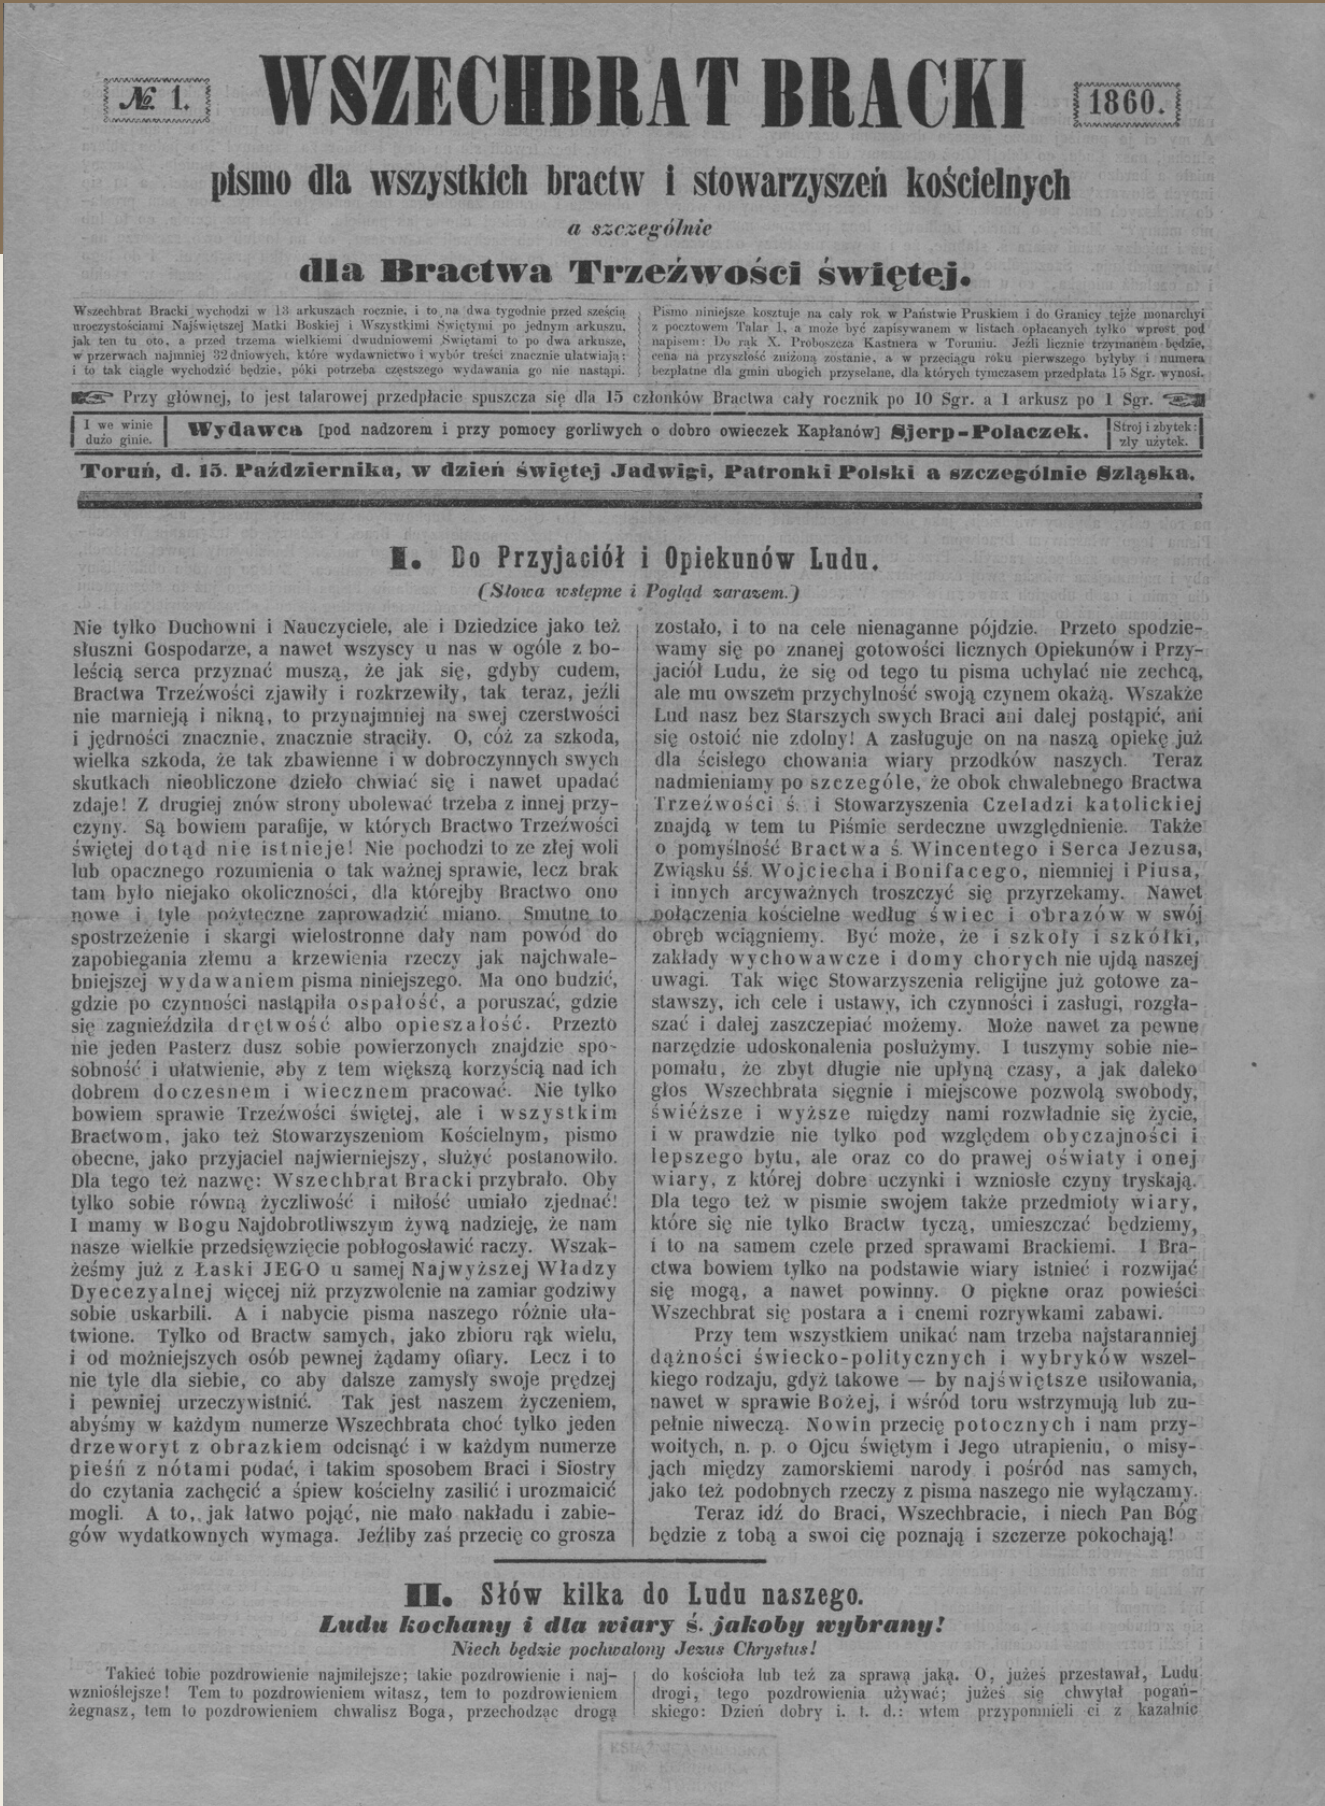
№ 1.

WSZECHBRAT BRACKI

1860.

pismo dla wszystkich bractw i stowarzyszeń kościelnych

a szczególnie

dla Bractwa Trzeźwości świętej.

Wszechbrat Bracki wychodzi w 13 arkuszach rocznie, i to na dwa tygodnie przed sześcią uroczystościami Najświętszej Matki Boskiej i Wszystkimi Świętymi po jednym arkuszu, jak ten tu oto, a przed trzema wielkiemi dwudniowemi Świętami to po dwa arkusze, w przerwach najmniej 32dniowych, które wydawnictwo i wybór treści znacznie ułatwiają; i to tak ciągle wychodzić będzie, póki potrzeba częstszego wydawania go nie nastąpi.

Pismo niniejsze kosztuje na cały rok w Państwie Pruskiem i do Granicy tejże monarchyi z pocztowem Talar 1, a może być zapisywanem w listach opłacanych tylko wprost pod napisem: Do rąk X. Proboszcza Kastnera w Toruniu. Jeźli licznie trzymanem będzie, cena na przyszłość zniżoną zostanie, a w przeciągu roku pierwszego byłyby i numera bezpłatne dla gmin ubogich przysełane, dla których tymczasem przedpłata 15 Sgr. wynosi.

Przy głównej, to jest talarowej przedpłacie spuszcza się dla 15 członków Bractwa cały rocznik po 10 Sgr. a 1 arkusz po 1 Sgr.

I we winie dużo ginie. | Wydawca [pod nadzorem i przy pomocy gorliwych o dobro owieczek Kapłanów] Sjerp-Polaczek. | Strój i zbytek: zły użytek.

Toruń, d. 15. Października, w dzień świętej Jadwigi, Patronki Polski a szczególnie Szląska.

I. Do Przyjaciół i Opiekunów Ludu.

(Słowa wstępne i Pogląd zarazem.)

Nie tylko Duchowni i Nauczyciele, ale i Dziedzice jako też słuszni Gospodarze, a nawet wszyscy u nas w ogóle z boleścią serca przyznać muszą, że jak się, gdyby cudem, Bractwa Trzeźwości zjawiły i rozkrzewiły, tak teraz, jeźli nie marnieją i nikną, to przynajmniej na swej czerstwości i jędrności znacznie, znacznie straciły. O, cóż za szkoda, wielka szkoda, że tak zbawienne i w dobroczynnych swych skutkach nieobliczone dzieło chwiać się i nawet upadać zdaje! Z drugiej znów strony ubolewać trzeba z innej przyczyny. Są bowiem parafije, w których Bractwo Trzeźwości świętej dotąd nie istnieje! Nie pochodzi to ze złej woli lub opacznego rozumienia o tak ważnej sprawie, lecz brak tam było niejako okoliczności, dla którejby Bractwo ono nowe i tyle pożyteczne zaprowadzić miano. Smutne to spostrzeżenie i skargi wielostronne dały nam powód do zapobiegania złemu a krzewienia rzeczy jak najchwalebniejszej wydawaniem pisma niniejszego. Ma ono budzić, gdzie po czynności nastąpiła ospałość, a poruszać, gdzie się zagnieździła drętwość albo opieszałość. Przezto nie jeden Pasterz dusz sobie powierzonych znajdzie sposobność i ułatwienie, aby z tem większą korzyścią nad ich dobrem doczesnem i wiecznem pracować. Nie tylko bowiem sprawie Trzeźwości świętej, ale i wszystkim Bractwom, jako też Stowarzyszeniom Kościelnym, pismo obecne, jako przyjaciel najwierniejszy, służyć postanowiło. Dla tego też nazwę: Wszechbrat Bracki przybrało. Oby tylko sobie równą życzliwość i miłość umiało zjednać! I mamy w Bogu Najdobrotliwszym żywą nadzieję, że nam nasze wielkie przedsięwzięcie pobłogosławić raczy. Wszakżeśmy już z Łaski JEGO u samej Najwyższej Władzy Dyecezyalnej więcej niż przyzwolenie na zamiar godziwy sobie uskarbili. A i nabycie pisma naszego różnie ułatwione. Tylko od Bractw samych, jako zbioru rąk wielu, i od możniejszych osób pewnej żądamy ofiary. Lecz i to nie tyle dla siebie, co aby dalsze zamysły swoje prędzej i pewniej urzeczywistnić. Tak jest naszem życzeniem, abyśmy w każdym numerze Wszechbrata choć tylko jeden drzeworyt z obrazkiem odcisnąć i w każdym numerze pieśń z nótami podać, i takim sposobem Braci i Siostry do czytania zachęcić a śpiew kościelny zasilić i urozmaicić mogli. A to, jak łatwo pojąć, nie mało nakładu i zabiegów wydatkownych wymaga. Jeźliby zaś przecię co grosza zostało, i to na cele nienaganne pójdzie. Przeto spodziewamy się po znanej gotowości licznych Opiekunów i Przyjaciół Ludu, że się od tego tu pisma uchylać nie zechcą, ale mu owszem przychylność swoją czynem okażą. Wszakże Lud nasz bez Starszych swych Braci ani dalej postąpić, ani się ostoić nie zdolny! A zasługuje on na naszą opiekę już dla ścisłego chowania wiary przodków naszych. Teraz nadmieniamy po szczególe, że obok chwalebnego Bractwa Trzeźwości ś. i Stowarzyszenia Czeladzi katolickiej znajdą w tem tu Piśmie serdeczne uwzględnienie. Także o pomyślność Bractwa ś. Wincentego i Serca Jezusa, Związku śś. Wojciecha i Bonifacego, niemniej i Piusa, i innych arcyważnych troszczyć się przyrzekamy. Nawet połączenia kościelne według świec i obrazów w swój obręb wciągniemy. Być może, że i szkoły i szkółki, zakłady wychowawcze i domy chorych nie ujdą naszej uwagi. Tak więc Stowarzyszenia religijne już gotowe zastawszy, ich cele i ustawy, ich czynności i zasługi, rozgłaszać i dalej zaszczepiać możemy. Może nawet za pewne narzędzie udoskonalenia posłużymy. I tuszymy sobie niepomału, że zbyt długie nie upłyną czasy, a jak daleko głos Wszechbrata sięgnie i miejscowe pozwolą swobody, świeższe i wyższe między nami rozwładnie się życie, i w prawdzie nie tylko pod względem obyczajności i lepszego bytu, ale oraz co do prawej oświaty i onej wiary, z której dobre uczynki i wzniosłe czyny tryskają. Dla tego też w pismie swojem także przedmioty wiary, które się nie tylko Bractw tyczą, umieszczać będziemy, i to na samem czele przed sprawami Brackiemi. I Bractwa bowiem tylko na podstawie wiary istnieć i rozwijać się mogą, a nawet powinny. O piękne oraz powieści Wszechbrat się postara a i cnemi rozrywkami zabawi.

Przy tem wszystkiem unikać nam trzeba najstaranniej dążności świecko-politycznych i wybryków wszelkiego rodzaju, gdyż takowe — by najświętsze usiłowania, nawet w sprawie Bożej, i wśród toru wstrzymują lub zupełnie niweczą. Nowin przecię potocznych i nam przywoitych, n. p. o Ojcu świętym i Jego utrapieniu, o misyjach między zamorskiemi narody i pośród nas samych, jako też podobnych rzeczy z pisma naszego nie wyłączamy.

Teraz idź do Braci, Wszechbracie, i niech Pan Bóg będzie z tobą a swoi cię poznają i szczerze pokochają!

II. Słów kilka do Ludu naszego.

Ludu kochany i dla wiary ś. jakoby wybrany!

Niech będzie pochwalony Jezus Chrystus!

Takieć tobie pozdrowienie najmilejsze; takie pozdrowienie i najwznioślejsze! Tem to pozdrowieniem witasz, tem to pozdrowieniem żegnasz, tem to pozdrowieniem chwalisz Boga, przechodząc drogą do kościoła lub też za sprawą jaką. O, jużeś przestawał, Ludu drogi, tego pozdrowienia używać; jużeś się chwytał pogańskiego: Dzień dobry i. t. d.: wtem przypomnieli ci z kazalnic